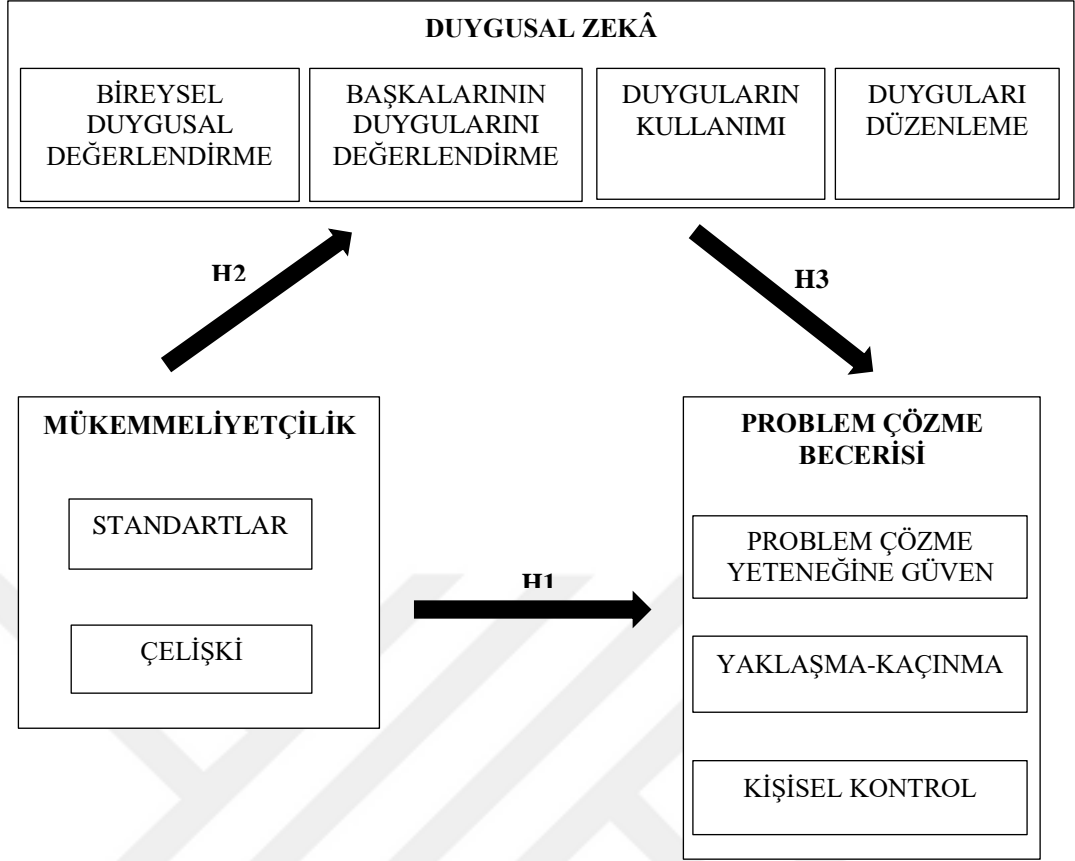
DUYGUSAL ZEKÂ

BİREYSEL DUYGUSAL DEĞERLENDİRME

BAŞKALARININ DUYGULARINI DEĞERLENDİRME

DUYGULARIN KULLANIMI

DUYGULARI DÜZENLEME

H2

H3

MÜKEMMELİYETÇİLİK

STANDARTLAR

ÇELİŞKİ

H1

PROBLEM ÇÖZME BECERİSİ

PROBLEM ÇÖZME YETENEĞİNE GÜVEN

YAKLAŞMA-KAÇINMA

KİŞİSEL KONTROL